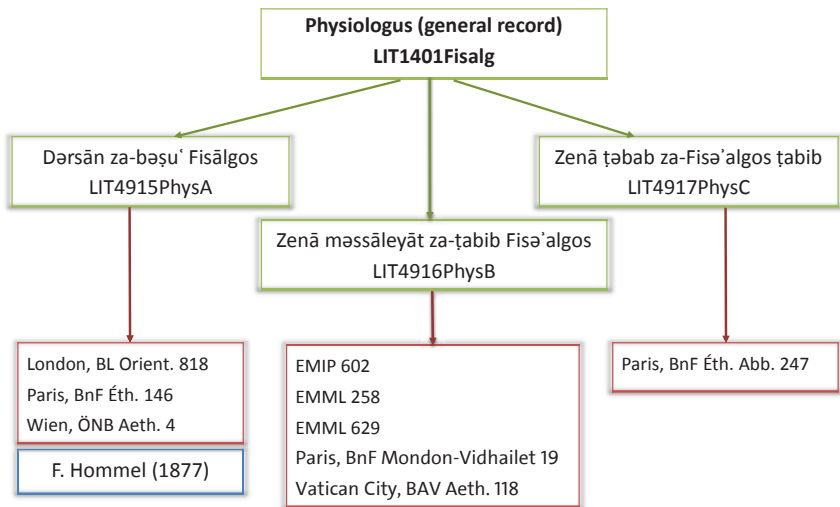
Physiologus (general record)
LIT1401Fisalg

Dərsān za-bəṣuʿ Fisālgos
LIT4915PhysA

Zenā ṭəbab za-Fisəʾalgos ṭabib
LIT4917PhysC

Zenā məssāleyāt za-ṭabib Fisəʾalgos
LIT4916PhysB

London, BL Orient. 818
Paris, BnF Éth. 146
Wien, ÖNB Aeth. 4

F. Hommel (1877)

EMIP 602
EMML 258
EMML 629
Paris, BnF Mondon-Vidhailet 19
Vatican City, BAV Aeth. 118

Paris, BnF Éth. Abb. 247